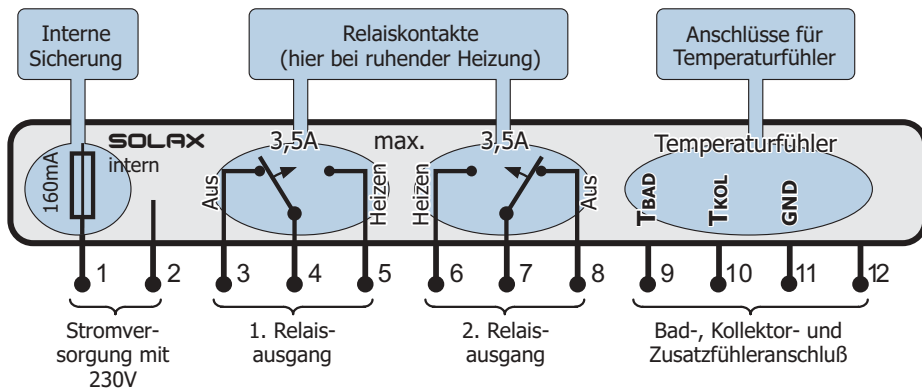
Interne Sicherung

Relaiskontakte (hier bei ruhender Heizung)

Anschlüsse für Temperaturfühler

SOLAX

160mA

intern

3,5A max. 3,5A

Aus

Heizen

Heizen

Aus

Temperaturfühler

$T_{BAD}$

$T_{KOL}$

GND

1 2 3 4 5 6 7 8 9 10 11 12

Stromversorgung mit 230V

1. Relaisausgang

2. Relaisausgang

Bad-, Kollektor- und Zusatzfühleranschluß